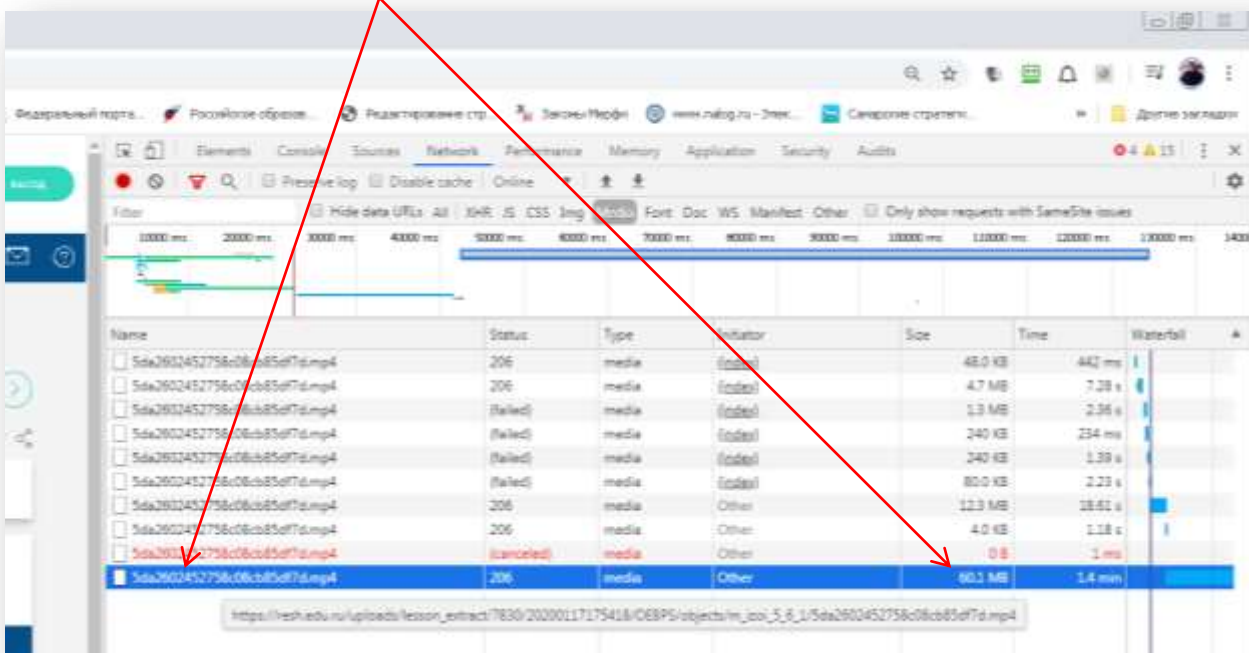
Федеральный порта... Российское образов... Редактирование стр... Законы Мерфи www.nalog.ru - Элек... Самарские стратеги... » Другие закладки

выход

Elements Console Sources Network Performance Memory Application Security Audits 4 15

Preserve log Disable cache Online

Filter Hide data URLs All XHR JS CSS Img Media Font Doc WS Manifest Other Only show requests with SameSite issues

10000 ms 20000 ms 30000 ms 40000 ms 50000 ms 60000 ms 70000 ms 80000 ms 90000 ms 100000 ms 110000 ms 120000 ms 130000 ms 1400

| Name | Status | Type | Initiator | Size | Time | Waterfall |
|---|---|---|---|---|---|---|
| 5da2602452758c08cb85df7d.mp4 | 206 | media | (index) | 48.0 KB | 442 ms | |
| 5da2602452758c08cb85df7d.mp4 | 206 | media | (index) | 4.7 MB | 7.28 s | |
| 5da2602452758c08cb85df7d.mp4 | (failed) | media | (index) | 1.3 MB | 2.36 s | |
| 5da2602452758c08cb85df7d.mp4 | (failed) | media | (index) | 240 KB | 234 ms | |
| 5da2602452758c08cb85df7d.mp4 | (failed) | media | (index) | 240 KB | 1.39 s | |
| 5da2602452758c08cb85df7d.mp4 | (failed) | media | (index) | 80.0 KB | 2.23 s | |
| 5da2602452758c08cb85df7d.mp4 | 206 | media | Other | 12.3 MB | 18.61 s | |
| 5da2602452758c08cb85df7d.mp4 | 206 | media | Other | 4.0 KB | 1.18 s | |
| 5da2602452758c08cb85df7d.mp4 | (canceled) | media | Other | 0 B | 1 ms | |
| 5da2602452758c08cb85df7d.mp4 | 206 | media | Other | 60.1 MB | 1.4 min | |

https://resh.edu.ru/uploads/lesson_extract/7830/20200117175418/OEBPS/objects/m_ptoi_5_6_1/5da2602452758c08cb85df7d.mp4